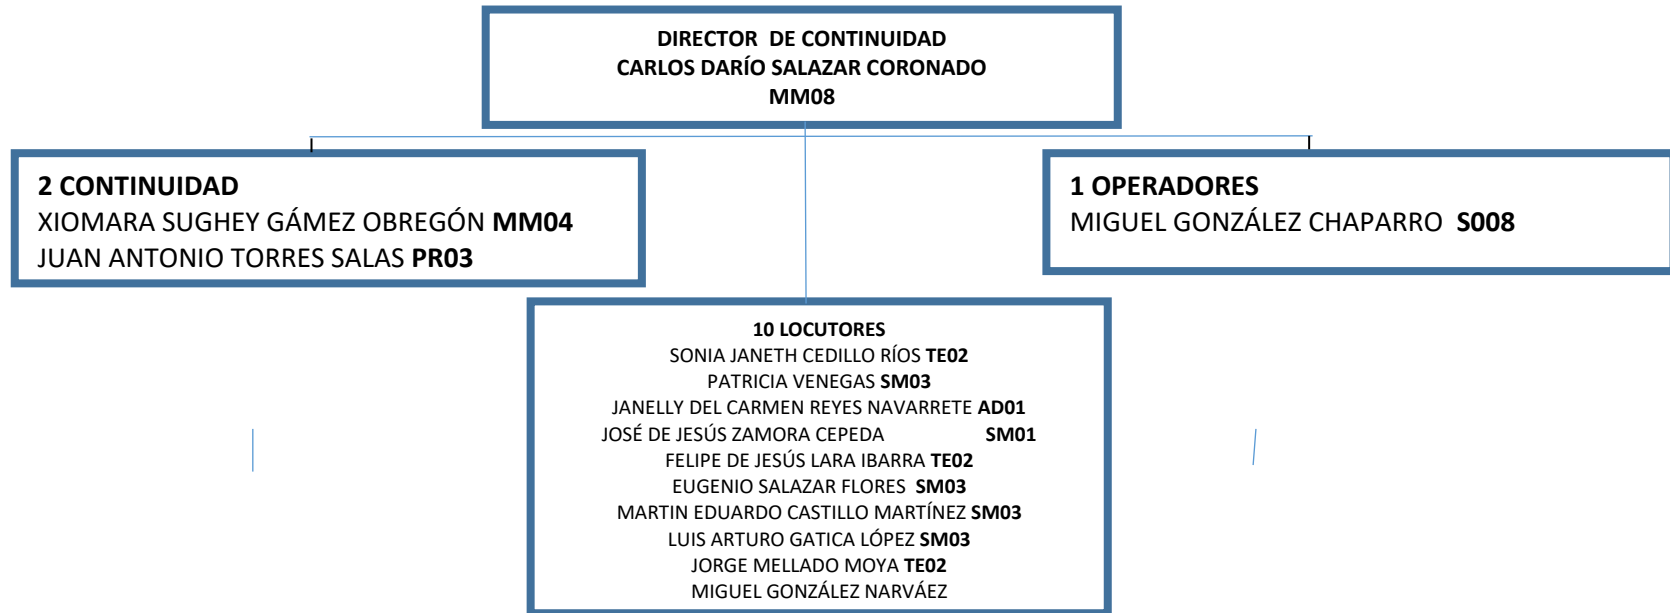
DIRECTOR DE CONTINUIDAD
CARLOS DARÍO SALAZAR CORONADO
MM08

2 CONTINUIDAD
XIOMARA SUGHEY GÁMEZ OBREGÓN MM04
JUAN ANTONIO TORRES SALAS PR03

1 OPERADORES
MIGUEL GONZÁLEZ CHAPARRO S008

10 LOCUTORES
SONIA JANETH CEDILLO RÍOS TE02
PATRICIA VENEGAS SM03
JANELLY DEL CARMEN REYES NAVARRETE AD01
JOSÉ DE JESÚS ZAMORA CEPEDA SM01
FELIPE DE JESÚS LARA IBARRA TE02
EUGENIO SALAZAR FLORES SM03
MARTIN EDUARDO CASTILLO MARTÍNEZ SM03
LUIS ARTURO GATICA LÓPEZ SM03
JORGE MELLADO MOYA TE02
MIGUEL GONZÁLEZ NARVÁEZ